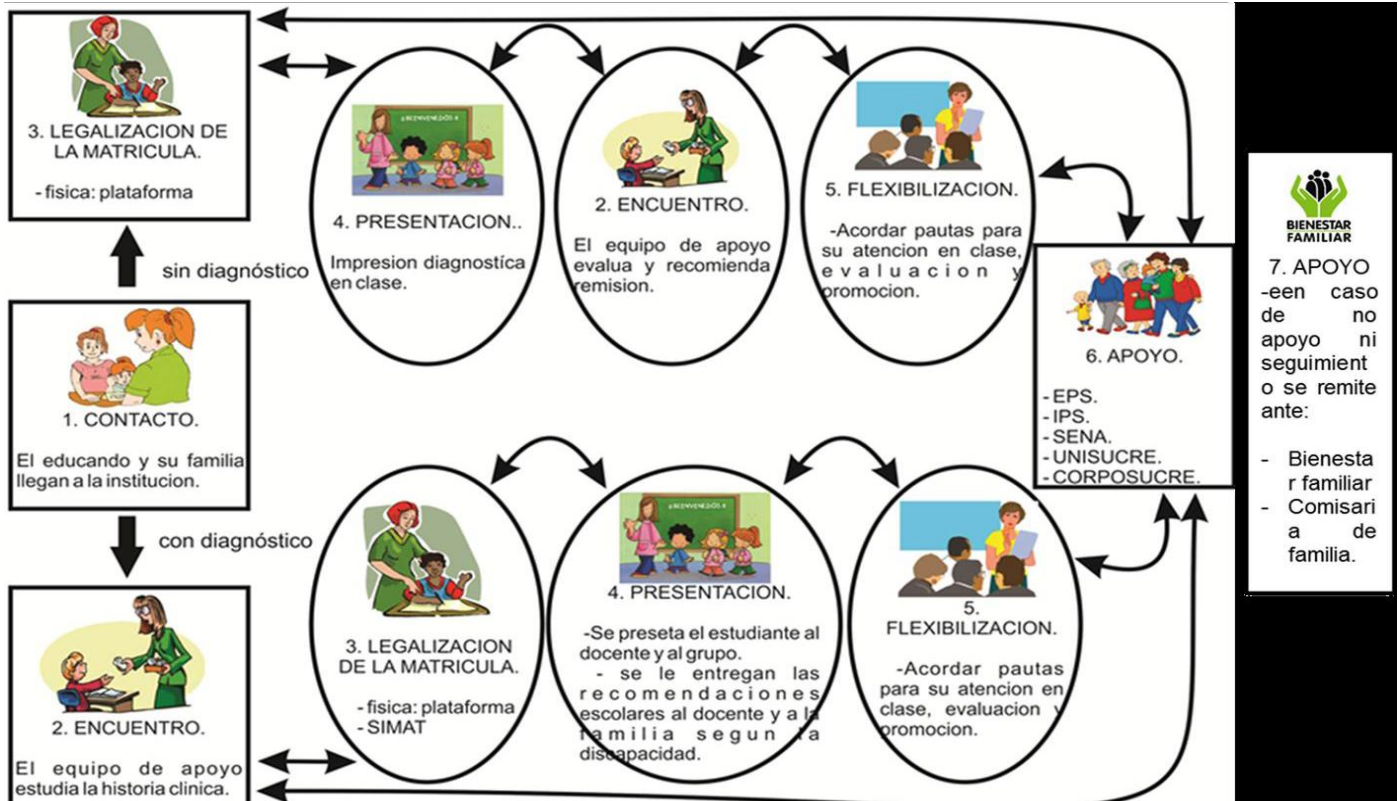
3. LEGALIZACION DE LA MATRICULA.

- fisica: plataforma

sin diagnóstico

1. CONTACTO.

El educando y su familia llegan a la institucion.

con diagnóstico

2. ENCUENTRO.

El equipo de apoyo estudia la historia clinica.

¡BIENVENIDOS!

4. PRESENTACION..

Impresion diagnostica en clase.

2. ENCUENTRO.

El equipo de apoyo evalua y recomienda remision.

5. FLEXIBILIZACION.

-Acordar pautas para su atencion en clase, evaluacion y promocion.

6. APOYO.

- EPS.
- IPS.
- SENA.
- UNISUCRE.
- CORPOSUCRE.

BIENESTAR FAMILIAR

7. APOYO -een caso de no apoyo ni seguimiento se remite ante:

- Bienestar familiar
- Comisaria de familia.

3. LEGALIZACION DE LA MATRICULA.

- fisica: plataforma
- SIMAT

¡BIENVENIDOS!

4. PRESENTACION.

-Se preseta el estudiante al docente y al grupo.
- se le entregan las recomendaciones escolares al docente y a la familia segun la discapacidad.

5. FLEXIBILIZACION.

-Acordar pautas para su atencion en clase, evaluacion y promocion.